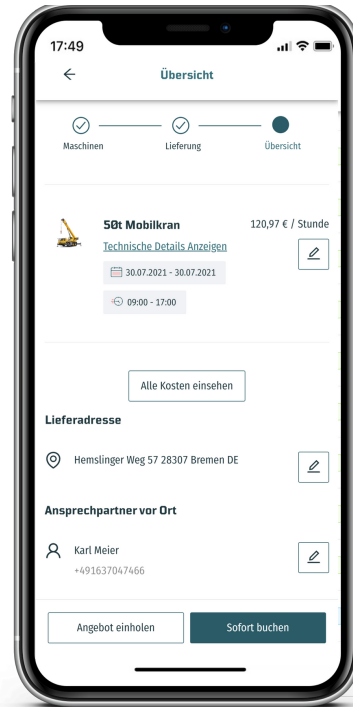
17:49

Übersicht

Maschinen
Lieferung
Übersicht

50t Mobilkran
120,97 € / Stunde
Technische Details Anzeigen
30.07.2021 - 30.07.2021
09:00 - 17:00

Alle Kosten einsehen

Lieferadresse

Hemslinger Weg 57 28307 Bremen DE

Ansprechpartner vor Ort

Karl Meier
+491637047466

Angebot einholen
Sofort buchen